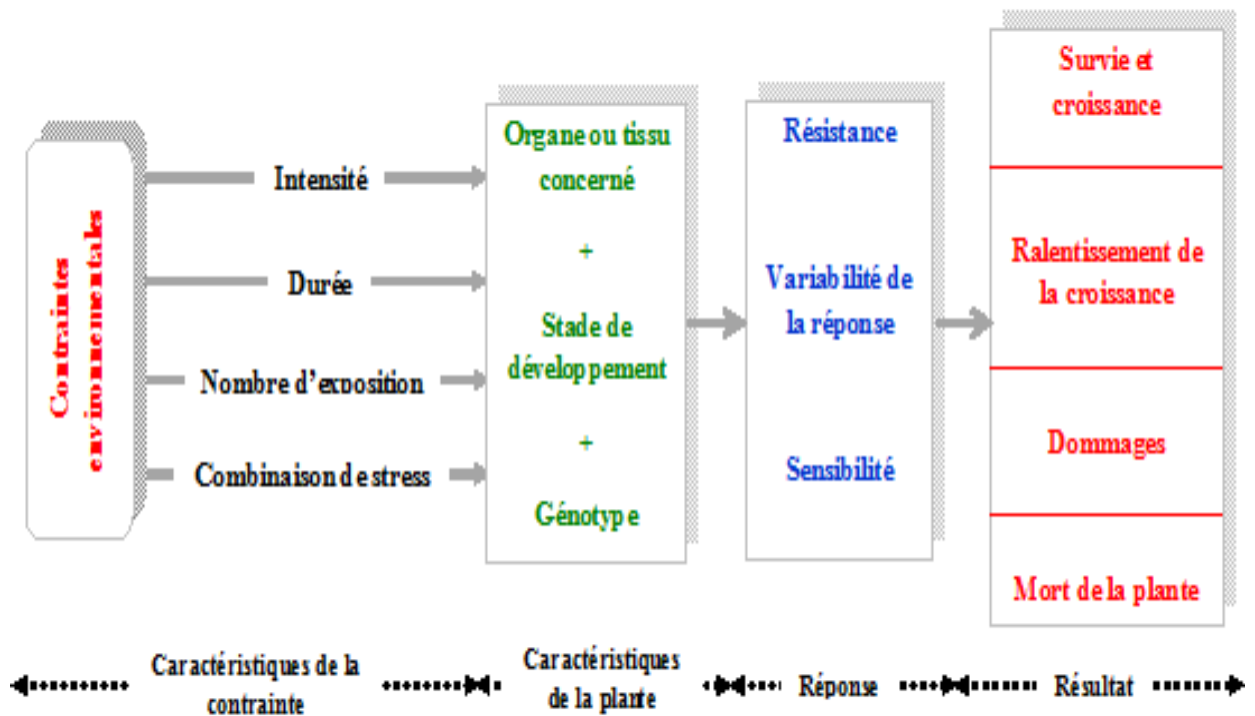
Contraintes environnementales

Intensité

Durée

Nombre d'exposition

Combinaison de stress

Organe ou tissu concerné

+

Stade de développement

+

Génotype

Résistance

Variabilité de la réponse

Sensibilité

Survie et croissance

Ralentissement de la croissance

Dommages

Mort de la plante

Caractéristiques de la contrainte

Caractéristiques de la plante

Réponse

Résultat